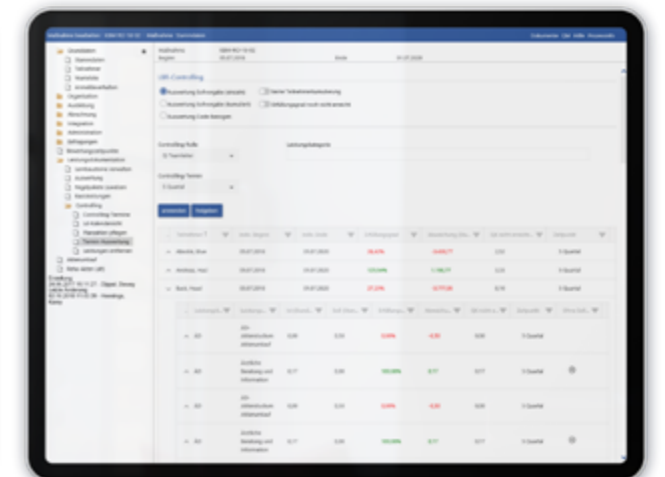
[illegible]

Dokumente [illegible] Hilfe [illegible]

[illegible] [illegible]

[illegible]

SIB-Controlling

Auswertung Sollvorgabe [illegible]

Auswertung Sollvorgabe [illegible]

Auswertung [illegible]

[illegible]

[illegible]

Controlling-Rolle

Controlling-Termin

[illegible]

Leistungskategorie

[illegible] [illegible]

| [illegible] | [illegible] | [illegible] | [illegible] | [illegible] | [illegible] | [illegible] |
|---|---|---|---|---|---|---|
| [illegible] | 09.07.2018 | 09.07.2020 | 26,43% | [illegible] | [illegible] | 3 Quartal |
| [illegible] | 09.07.2018 | 09.07.2020 | 133,04% | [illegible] | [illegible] | 3 Quartal |
| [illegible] | 09.07.2018 | 09.07.2020 | 27,22% | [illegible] | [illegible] | 3 Quartal |

| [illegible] | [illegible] | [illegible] | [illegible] | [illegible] | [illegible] | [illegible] | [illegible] |
|---|---|---|---|---|---|---|---|
| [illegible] | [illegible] | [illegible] | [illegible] | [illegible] | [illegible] | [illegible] | 3 Quartal |
| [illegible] | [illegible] | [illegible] | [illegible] | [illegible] | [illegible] | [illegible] | 3 Quartal |
| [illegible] | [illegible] | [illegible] | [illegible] | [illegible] | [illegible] | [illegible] | 3 Quartal |
| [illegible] | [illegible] | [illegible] | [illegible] | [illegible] | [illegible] | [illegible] | 3 Quartal |

Stammdaten
Organisation
Ausbildung
Abrechnung
Integration
Administration
Controlling
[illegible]